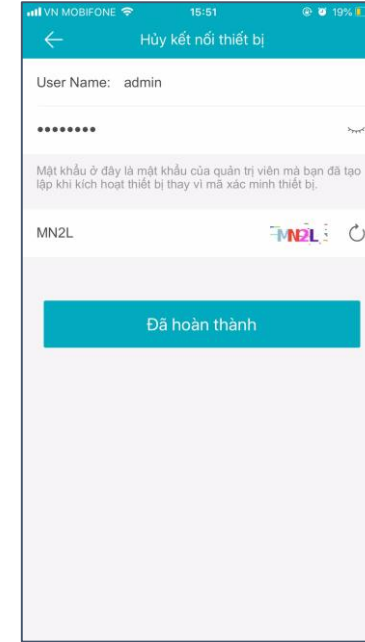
VN MOBIFONE 15:51 19%

Hủy kết nối thiết bị

User Name: admin

••••••••

Mật khẩu ở đây là mật khẩu của quản trị viên mà bạn đã tạo lập khi kích hoạt thiết bị thay vì mã xác minh thiết bị.

MN2L

MN2L

Đã hoàn thành